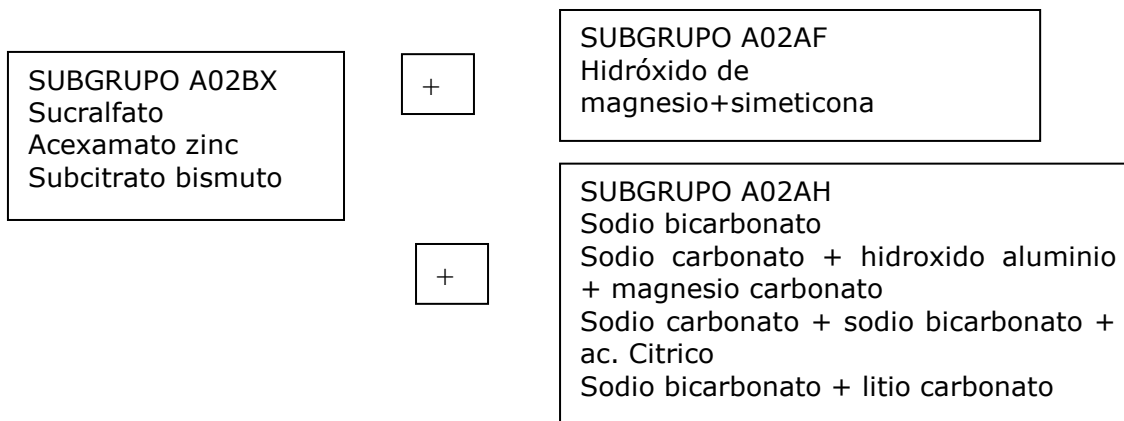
SUBGRUPO A02BX
Sucralfato
Acexamato zinc
Subcitrato bismuto

+

SUBGRUPO A02AF
Hidróxido de magnesio+simeticona

+

SUBGRUPO A02AH
Sodio bicarbonato
Sodio carbonato + hidroxido aluminio + magnesio carbonato
Sodio carbonato + sodio bicarbonato + ac. Citrico
Sodio bicarbonato + litio carbonato